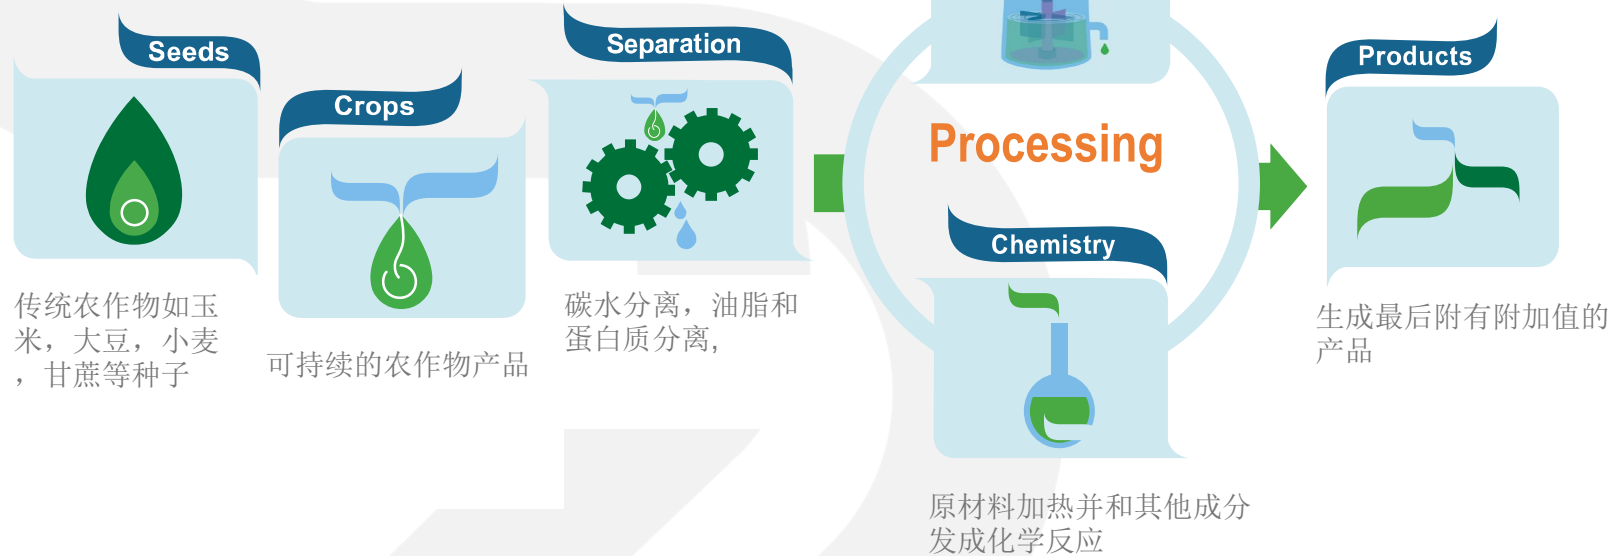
Seeds

传统农作物如玉米，大豆，小麦，甘蔗等种子

Crops

可持续的农作物产品

Separation

碳水分离，油脂和蛋白质分离，

Processing

Chemistry

原材料加热并和其他成分发成化学反应

Products

生成最后附有附加值的产品